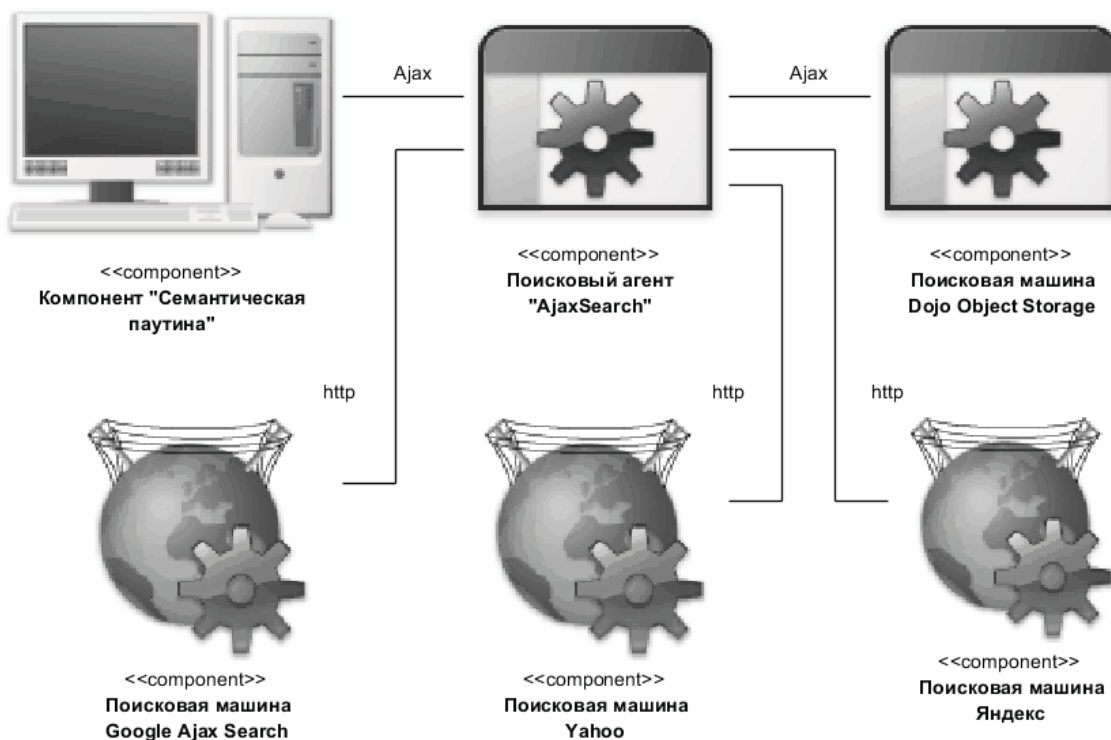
Ajax

Ajax

<<component>>
Компонент "Семантическая паутина"

<<component>>
Поисковый агент "AjaxSearch"

<<component>>
Поисковая машина Dojo Object Storage

http

http

http

<<component>>
Поисковая машина Google Ajax Search

<<component>>
Поисковая машина Yahoo

<<component>>
Поисковая машина Яндекс